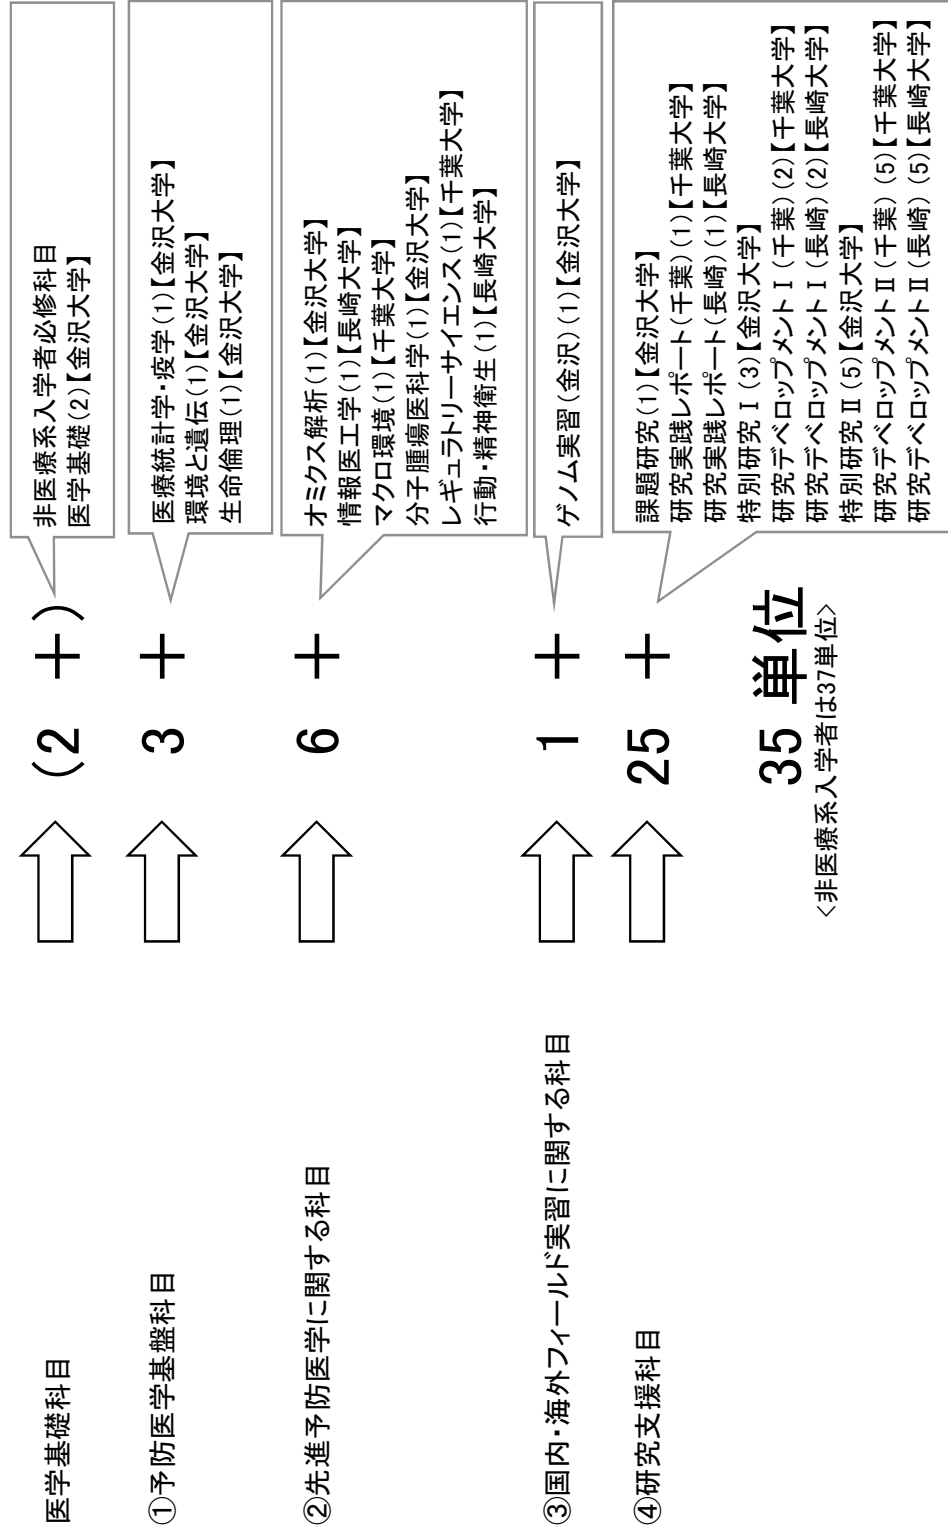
医学基礎科目

①予防医学基盤科目

②先進予防医学に関する科目

③国内・海外フィールド実習に関する科目

④研究支援科目

(2 +)

非医療系入学者必修科目
医学基礎(2)【金沢大学】

3 +

医療統計学・疫学(1)【金沢大学】
環境と遺伝(1)【金沢大学】
生命倫理(1)【金沢大学】

6 +

オミクス解析(1)【金沢大学】
情報医工学(1)【長崎大学】
マクロ環境(1)【千葉大学】
分子腫瘍医科学(1)【金沢大学】
レギュラトリーサイエンス(1)【千葉大学】
行動・精神衛生(1)【長崎大学】

1 +

ゲノム実習(金沢)(1)【金沢大学】

25 +

課題研究(1)【金沢大学】
研究実践レポート(千葉)(1)【千葉大学】
研究実践レポート(長崎)(1)【長崎大学】
特別研究Ⅰ(3)【金沢大学】
研究デベロップメントⅠ(千葉)(2)【千葉大学】
研究デベロップメントⅠ(長崎)(2)【長崎大学】
特別研究Ⅱ(5)【金沢大学】
研究デベロップメントⅡ(千葉)(5)【千葉大学】
研究デベロップメントⅡ(長崎)(5)【長崎大学】

35 単位
〈非医療系入学者は37単位〉